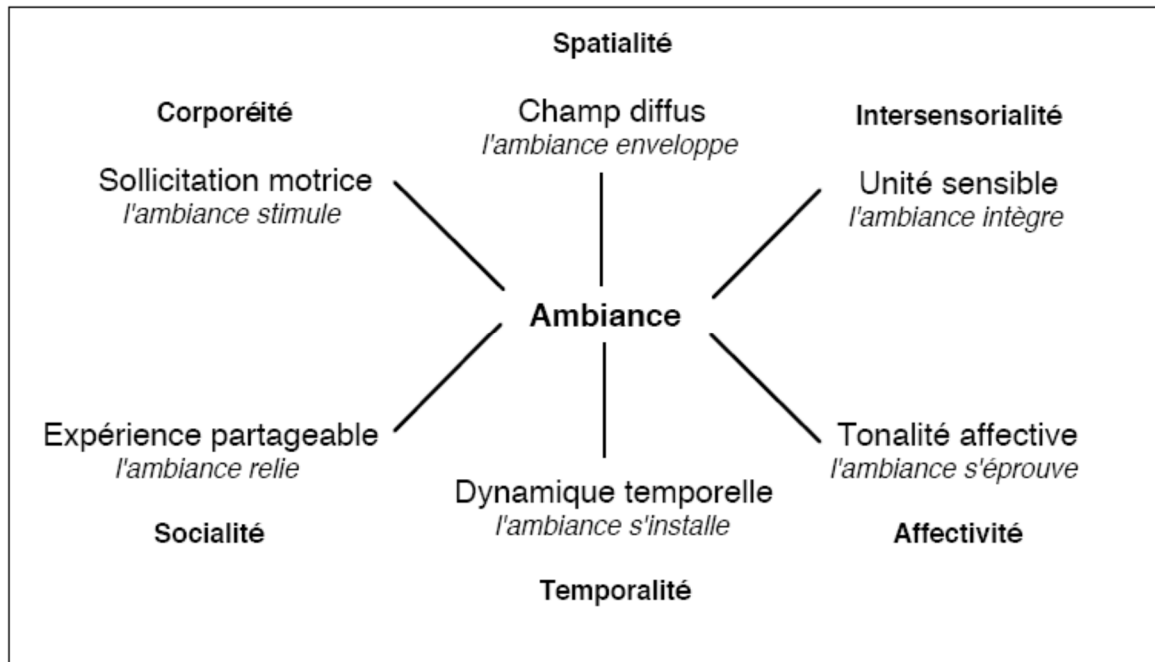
Spatialité

Corporéité

Champ diffus
*l'ambiance enveloppe*

Intersensorialité

Sollicitation motrice
*l'ambiance stimule*

Unité sensible
*l'ambiance intègre*

Ambiance

Expérience partageable
*l'ambiance relie*

Tonalité affective
*l'ambiance s'éprouve*

Dynamique temporelle
*l'ambiance s'installe*

Socialité

Affectivité

Temporalité